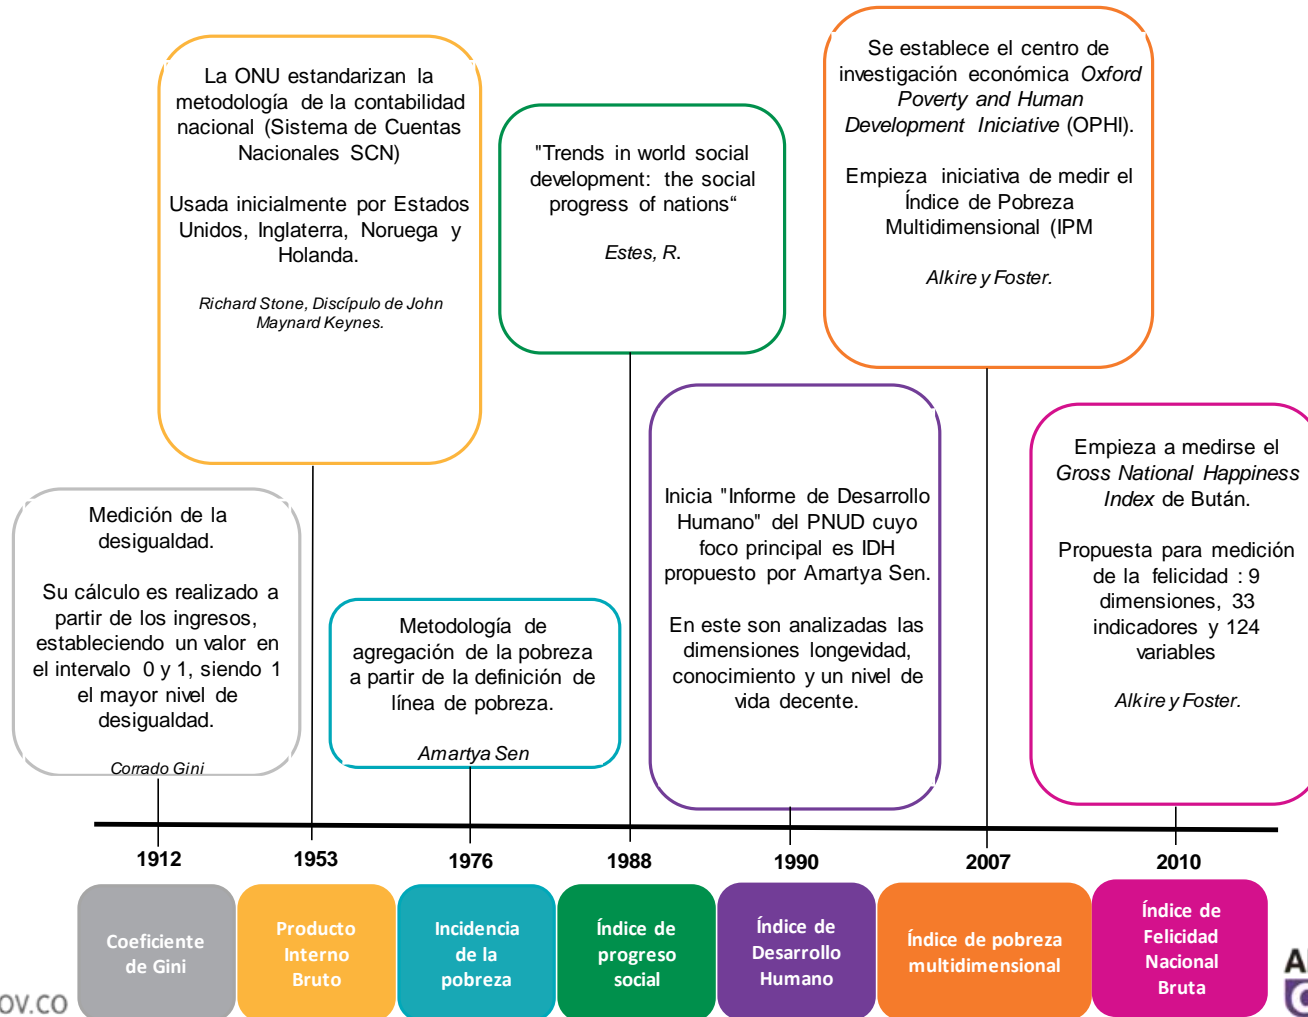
La ONU estandarizan la metodología de la contabilidad nacional (Sistema de Cuentas Nacionales SCN)

Usada inicialmente por Estados Unidos, Inglaterra, Noruega y Holanda.

Richard Stone, Discípulo de John Maynard Keynes.

"Trends in world social development: the social progress of nations"

Estes, R.

Se establece el centro de investigación económica Oxford Poverty and Human Development Iniciative (OPHI).

Empieza iniciativa de medir el Índice de Pobreza Multidimensional (IPM

Alkire y Foster.

Medición de la desigualdad.

Su cálculo es realizado a partir de los ingresos, estableciendo un valor en el intervalo 0 y 1, siendo 1 el mayor nivel de desigualdad.

Corrado Gini

Metodología de agregación de la pobreza a partir de la definición de línea de pobreza.

Amartya Sen

Inicia "Informe de Desarrollo Humano" del PNUD cuyo foco principal es IDH propuesto por Amartya Sen.

En este son analizadas las dimensiones longevidad, conocimiento y un nivel de vida decente.

Empieza a medirse el Gross National Happiness Index de Bután.

Propuesta para medición de la felicidad : 9 dimensiones, 33 indicadores y 124 variables

Alkire y Foster.

1912
1953
1976
1988
1990
2007
2010

Coeficiente de Gini

Producto Interno Bruto

Incidencia de la pobreza

Índice de progreso social

Índice de Desarrollo Humano

Índice de pobreza multidimensional

Índice de Felicidad Nacional Bruta

ov.co